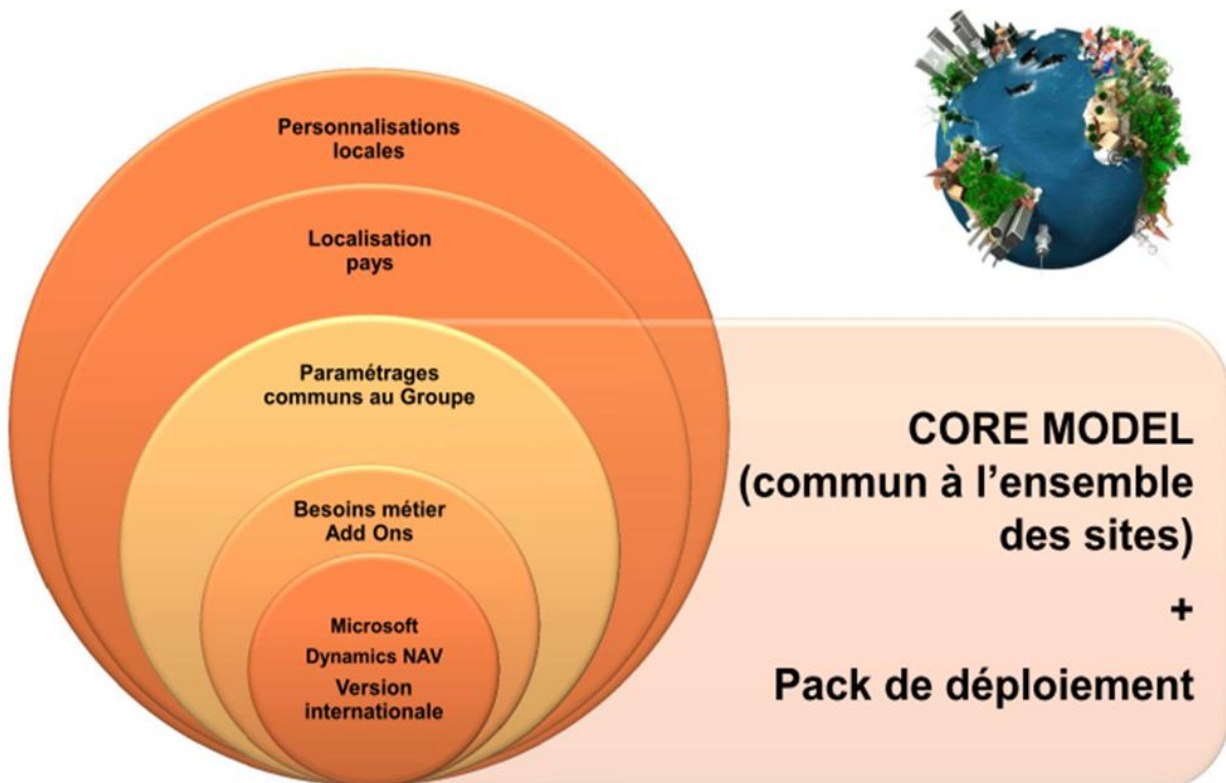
Personnalisations locales

Localisation pays

Paramétrages communs au Groupe

Besoins métier Add Ons

Microsoft Dynamics NAV Version internationale

CORE MODEL (commun à l'ensemble des sites)

+

Pack de déploiement